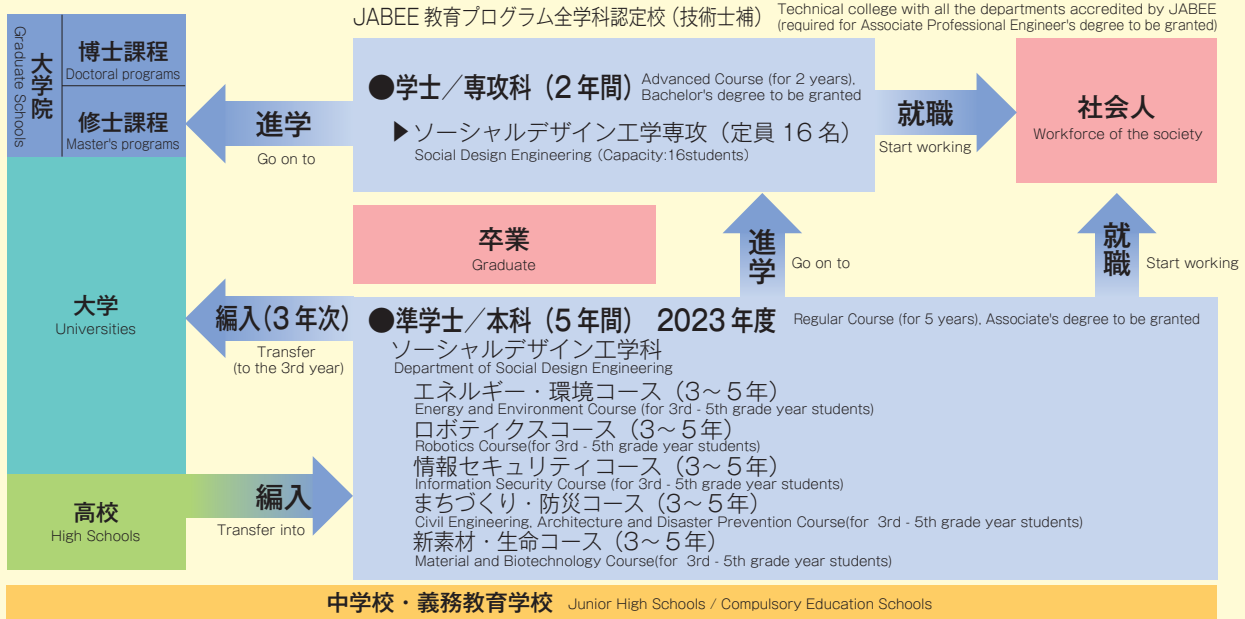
大学院
Graduate Schools

博士課程
Doctoral programs

修士課程
Master's programs

大学
Universities

高校
High Schools

JABEE 教育プログラム全学科認定校（技術士補）

Technical college with all the departments accredited by JABEE (required for Associate Professional Engineer's degree to be granted)

進学
Go on to

●学士／専攻科（2 年間）Advanced Course (for 2 years), Bachelor's degree to be granted

▶ソーシャルデザイン工学専攻（定員 16 名）
Social Design Engineering (Capacity:16students)

就職
Start working

社会人
Workforce of the society

卒業
Graduate

進学
Go on to

就職
Start working

編入(3 年次)
Transfer
(to the 3rd year)

●準学士／本科（5 年間） 2023 年度 Regular Course (for 5 years), Associate's degree to be granted

ソーシャルデザイン工学科
Department of Social Design Engineering

エネルギー・環境コース（3～5 年）
Energy and Environment Course (for 3rd - 5th grade year students)

ロボティクスコース（3～5 年）
Robotics Course(for 3rd - 5th grade year students)

情報セキュリティコース（3～5 年）
Information Security Course (for 3rd - 5th grade year students)

まちづくり・防災コース（3～5 年）
Civil Engineering, Architecture and Disaster Prevention Course(for 3rd - 5th grade year students)

新素材・生命コース（3～5 年）
Material and Biotechnology Course(for 3rd - 5th grade year students)

編入
Transfer into

中学校・義務教育学校 Junior High Schools / Compulsory Education Schools